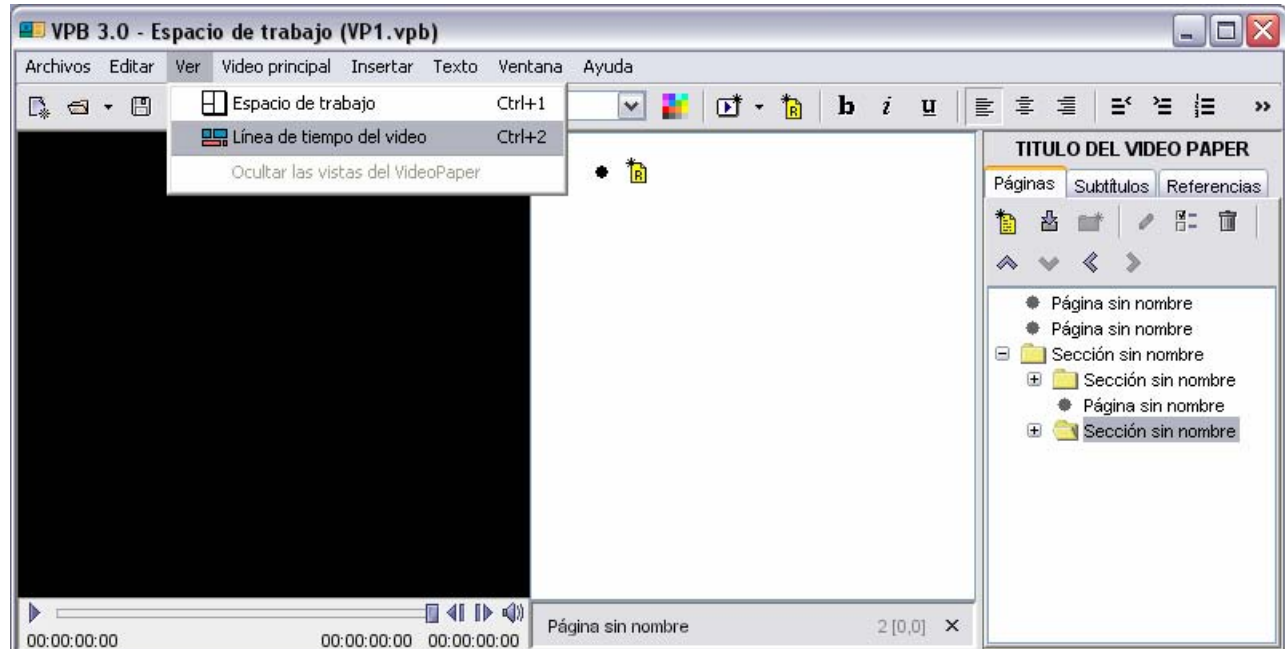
VPB 3.0 - Espacio de trabajo (VP1.vpb)

Archivos Editar Ver Video principal Insertar Texto Ventana Ayuda

Espacio de trabajo Ctrl+1
Línea de tiempo del video Ctrl+2
Ocultar las vistas del VideoPaper

b i u

TITULO DEL VIDEO PAPER

Páginas Subtítulos Referencias

Página sin nombre
Página sin nombre
Sección sin nombre
Sección sin nombre
Página sin nombre
Sección sin nombre

00:00:00:00 00:00:00:00 00:00:00:00

Página sin nombre 2 [0,0] ×